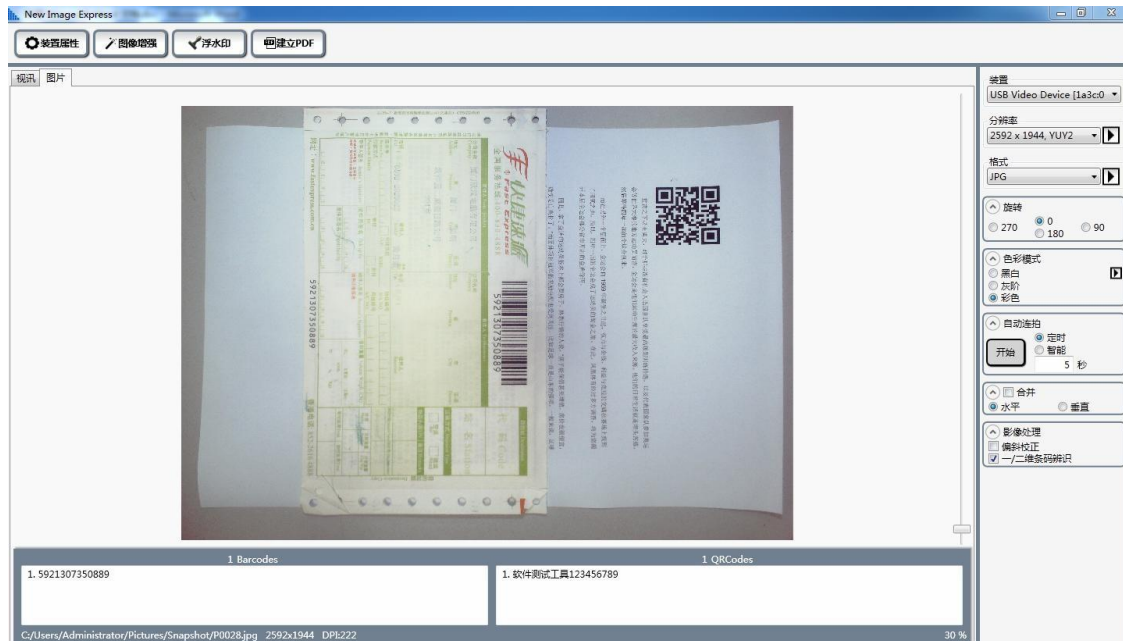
New Image Express

装置属性 图像增强 浮水印 建立PDF

视讯 图片

5921307350889

5921307350889

装置
USB Video Device [1a3c:0

分辨率
2592 x 1944, YUY2

格式
JPG

旋转
270 0 180 90

色彩模式
黑白
灰阶
彩色

自动连拍
定时
智能
开始
5 秒

合并
水平 垂直

影像处理
偏斜校正
一/二维条码辨识

1 Barcodes
1. 5921307350889

1 QRCodes
1. 软件测试工具123456789

C:/Users/Administrator/Pictures/Snapshot/P0028.jpg 2592x1944 DPI:222

30 %